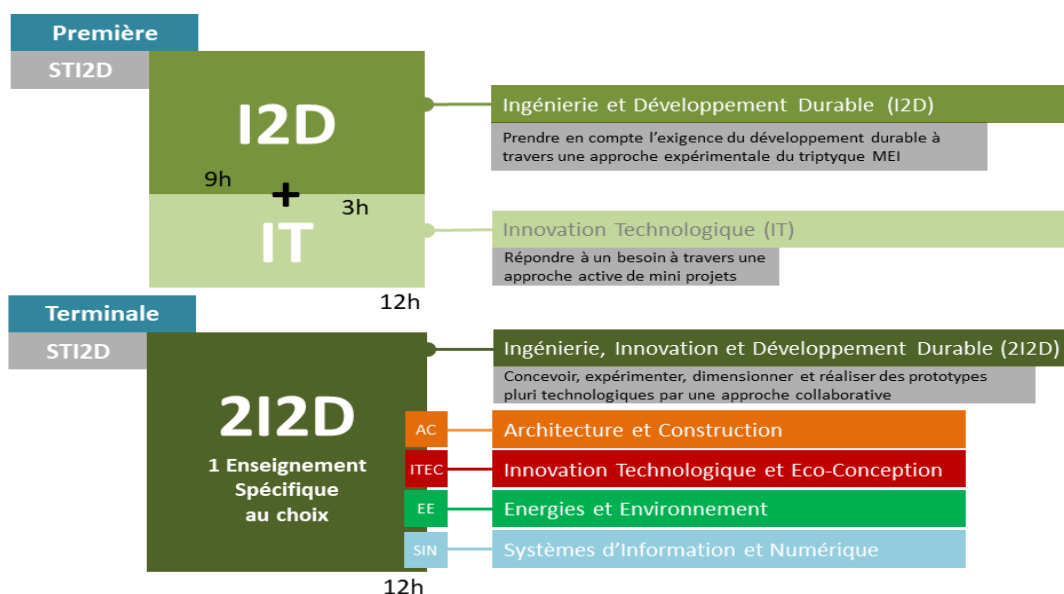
Première

STI2D

I2D

9h

+

3h

IT

12h

Ingénierie et Développement Durable (I2D)

Prendre en compte l'exigence du développement durable à travers une approche expérimentale du triptyque MEI

Innovation Technologique (IT)

Répondre à un besoin à travers une approche active de mini projets

Terminale

STI2D

2I2D

1 Enseignement Spécifique au choix

12h

Ingénierie, Innovation et Développement Durable (2I2D)

Concevoir, expérimenter, dimensionner et réaliser des prototypes pluri technologiques par une approche collaborative

AC

Architecture et Construction

ITEC

Innovation Technologique et Eco-Conception

EE

Energies et Environnement

SIN

Systèmes d'Information et Numérique